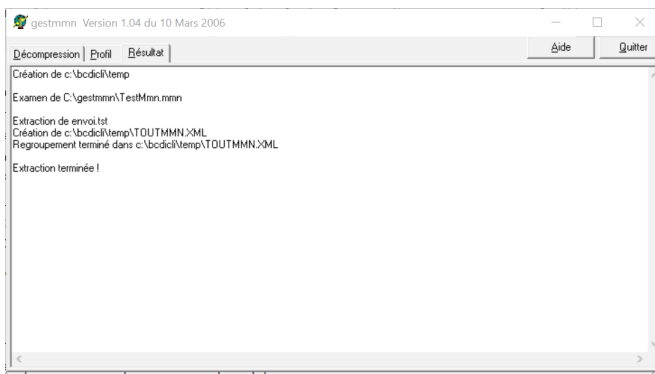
gestmmn Version 1.04 du 10 Mars 2006

Décompression | Profil | Résultat

Aide | Quitter

Création de c:\bcdicli\temp

Examen de C:\gestmmn\TestMmn.mmn

Extraction de envoi.tst
Création de c:\bcdicli\temp\TOUTMMN.XML
Regroupement terminé dans c:\bcdicli\temp\TOUTMMN.XML

Extraction terminée !